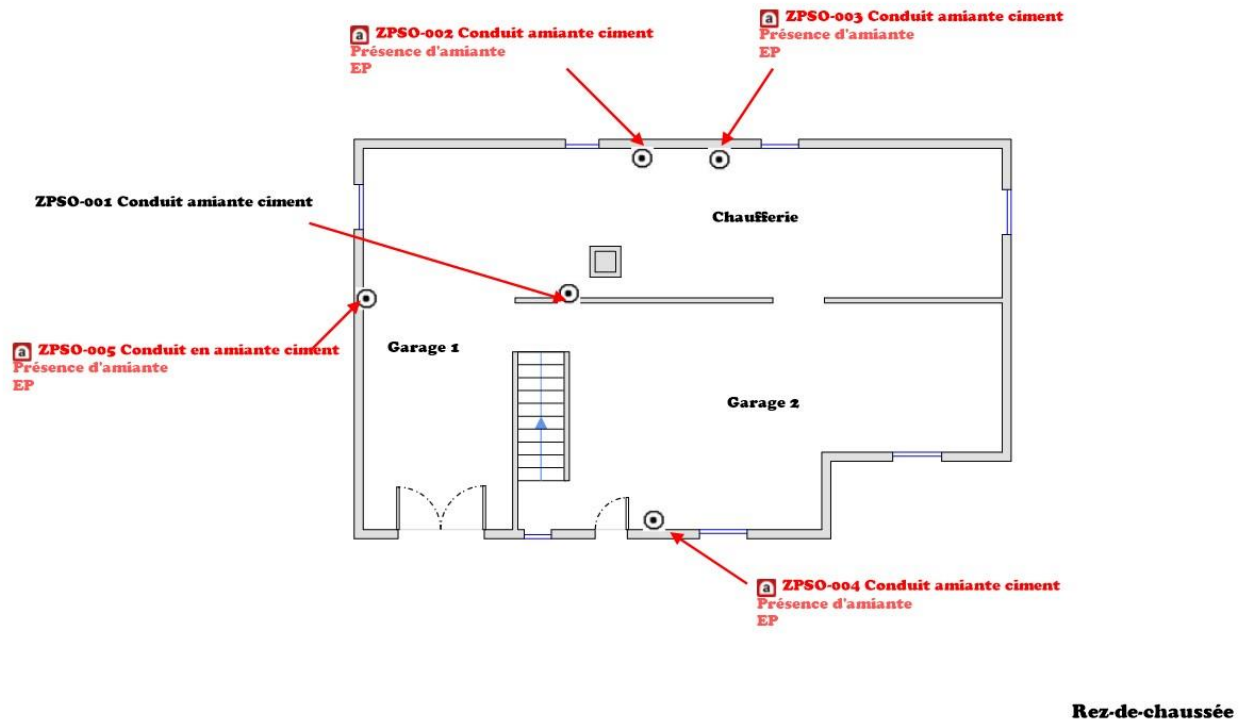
a ZPSO-002 Conduit amiante ciment
Présence d'amiante
EP

a ZPSO-003 Conduit amiante ciment
Présence d'amiante
EP

ZPSO-001 Conduit amiante ciment

Chaufferie

a ZPSO-005 Conduit en amiante ciment
Présence d'amiante
EP

Garage 1

Garage 2

a ZPSO-004 Conduit amiante ciment
Présence d'amiante
EP

Rez-de-chaussée